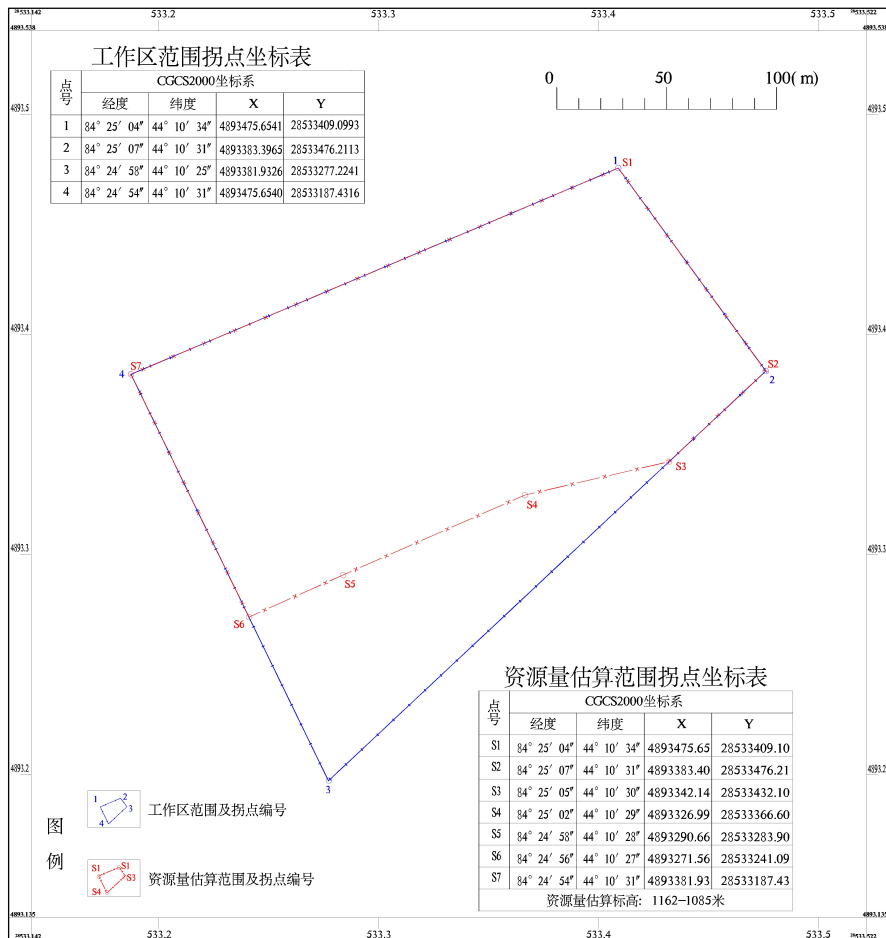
28533.142 4893.538
533.2
533.3
533.4
533.5
28533.522 4893.538

工作区范围拐点坐标表

| 点号 | CGCS2000坐标系 | | | |
|---|---|---|---|---|
| | 经度 | 纬度 | X | Y |
| 1 | 84° 25′ 04″ | 44° 10′ 34″ | 4893475.6541 | 28533409.0993 |
| 2 | 84° 25′ 07″ | 44° 10′ 31″ | 4893383.3965 | 28533476.2113 |
| 3 | 84° 24′ 58″ | 44° 10′ 25″ | 4893381.9326 | 28533277.2241 |
| 4 | 84° 24′ 54″ | 44° 10′ 31″ | 4893475.6540 | 28533187.4316 |

0 50 100( m)

4893.5
4893.4
4893.3
4893.2

1 S1
S2 2
S3
S4
S5
S6
S7 4
3

资源量估算范围拐点坐标表

| 点号 | CGCS2000坐标系 | | | |
|---|---|---|---|---|
| | 经度 | 纬度 | X | Y |
| S1 | 84° 25′ 04″ | 44° 10′ 34″ | 4893475.65 | 28533409.10 |
| S2 | 84° 25′ 07″ | 44° 10′ 31″ | 4893383.40 | 28533476.21 |
| S3 | 84° 25′ 05″ | 44° 10′ 30″ | 4893342.14 | 28533432.10 |
| S4 | 84° 25′ 02″ | 44° 10′ 29″ | 4893326.99 | 28533366.60 |
| S5 | 84° 24′ 58″ | 44° 10′ 28″ | 4893290.66 | 28533283.90 |
| S6 | 84° 24′ 56″ | 44° 10′ 27″ | 4893271.56 | 28533241.09 |
| S7 | 84° 24′ 54″ | 44° 10′ 31″ | 4893381.93 | 28533187.43 |
| 资源量估算标高: 1162−1085米 | | | | |

图例
1 2 3 4 工作区范围及拐点编号
S1 S1 S3 S4 资源量估算范围及拐点编号

4893.135 28533.142
533.2
533.3
533.4
533.5
28533.522